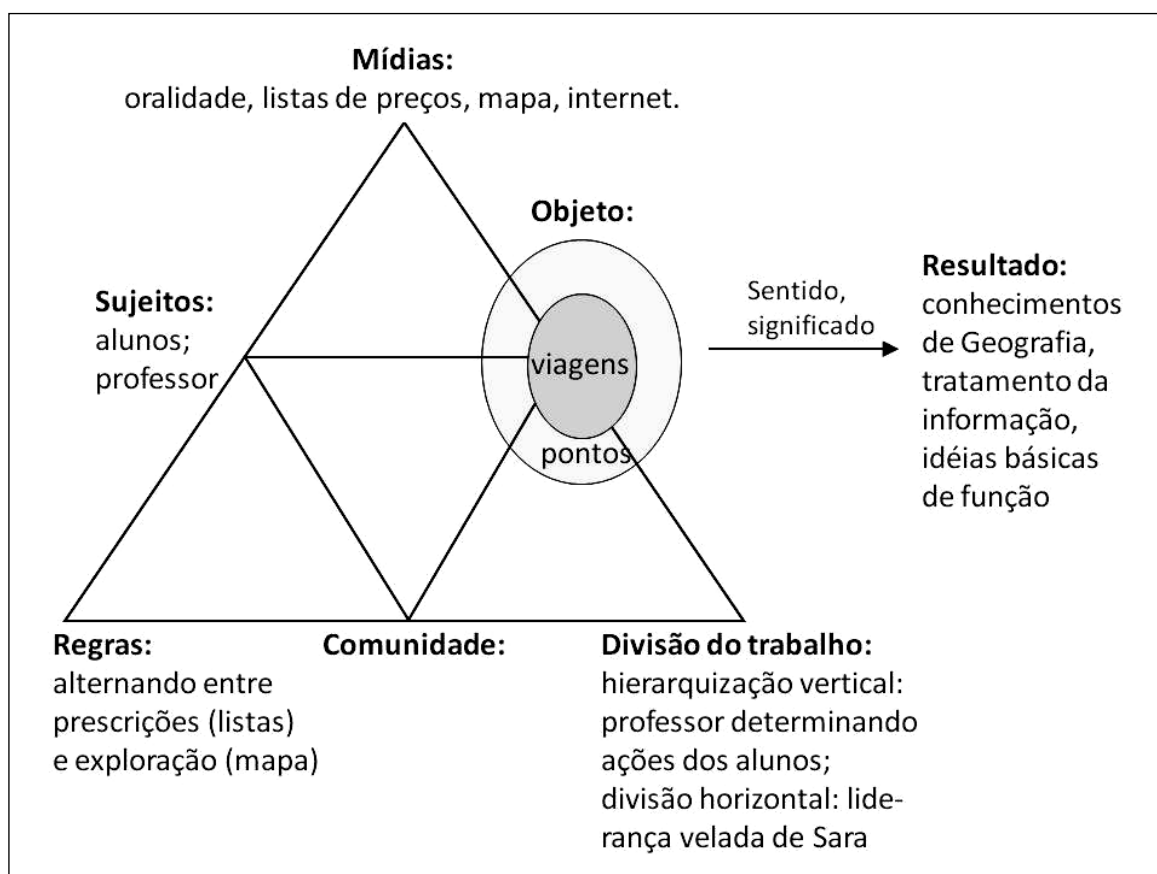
Mídias:
oralidade, listas de preços, mapa, internet.

Objeto:

Sujeitos:
alunos;
professor

viagens

pontos

Sentido,
significado

Resultado:
conhecimentos de Geografia, tratamento da informação, idéias básicas de função

Regras:
alternando entre prescrições (listas) e exploração (mapa)

Comunidade:

Divisão do trabalho:
hierarquização vertical: professor determinando ações dos alunos; divisão horizontal: liderança velada de Sara